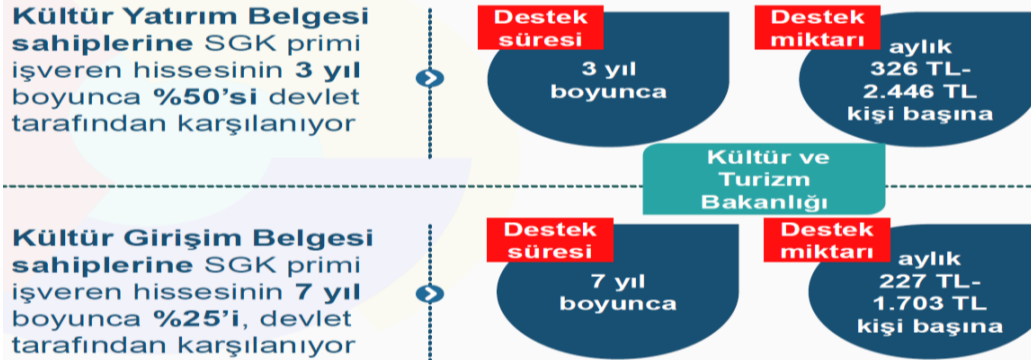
Kültür Yatırım Belgesi sahiplerine SGK primi işveren hissesinin 3 yıl boyunca %50'si devlet tarafından karşılanıyor

Destek süresi

3 yıl boyunca

Destek miktarı

aylık 326 TL- 2.446 TL kişi başına

Kültür ve Turizm Bakanlığı

Kültür Girişim Belgesi sahiplerine SGK primi işveren hissesinin 7 yıl boyunca %25'i, devlet tarafından karşılanıyor

Destek süresi

7 yıl boyunca

Destek miktarı

aylık 227 TL- 1.703 TL kişi başına